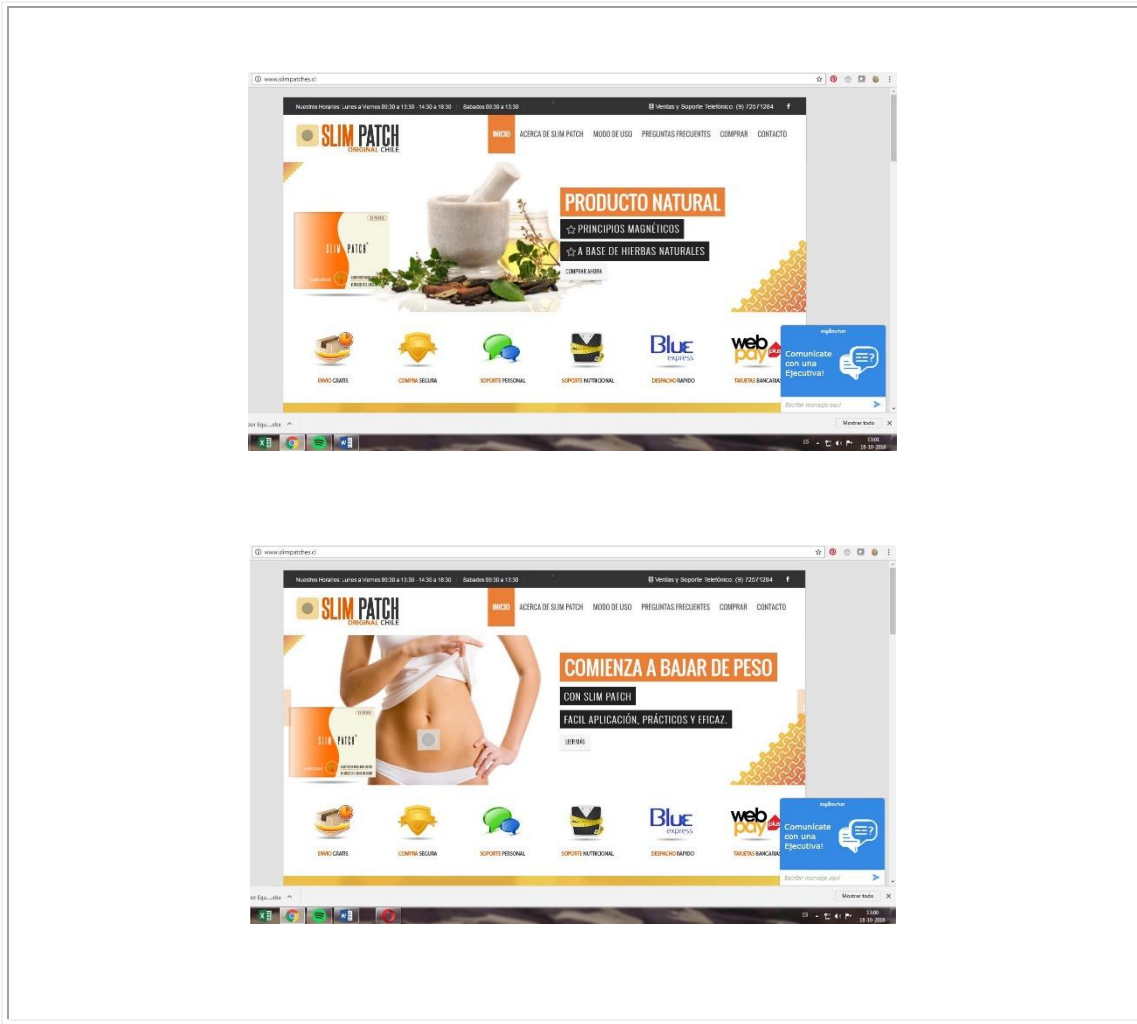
www.slimpatches.cl

Nuestros Horarios: Lunes a Viernes 09:30 a 13:30 - 14:30 a 18:30 Sabados 09:30 a 13:30

Ventas y Soporte Telefónico: (9) 72571284

SLIM PATCH ORIGINAL CHILE

INICIO ACERCA DE SLIM PATCH MODO DE USO PREGUNTAS FRECUENTES COMPRAR CONTACTO

SLIM PATCH

PRODUCTO NATURAL

PRINCIPIOS MAGNÉTICOS

A BASE DE HIERBAS NATURALES

COMPRAR AHORA

ENVIO GRATIS COMPRA SEGURA SOPORTE PERSONAL SOPORTE NUTRICIONAL Blue express DESPACHO RAPIDO webpay plus TARJETAS BANCARIAS

Comunícate con una Ejecutiva!

Escribir mensaje aquí

Mostrar todo

ES 13:00 19-10-2018

www.slimpatches.cl

Nuestros Horarios: Lunes a Viernes 09:30 a 13:30 - 14:30 a 18:30 Sabados 09:30 a 13:30

Ventas y Soporte Telefónico: (9) 72571284

SLIM PATCH ORIGINAL CHILE

INICIO ACERCA DE SLIM PATCH MODO DE USO PREGUNTAS FRECUENTES COMPRAR CONTACTO

SLIM PATCH

COMIENZA A BAJAR DE PESO

CON SLIM PATCH

FACIL APLICACIÓN, PRÁCTICOS Y EFICAZ.

LEER MÁS

ENVIO GRATIS COMPRA SEGURA SOPORTE PERSONAL SOPORTE NUTRICIONAL Blue express DESPACHO RAPIDO webpay plus TARJETAS BANCARIAS

Comunícate con una Ejecutiva!

Escribir mensaje aquí

Mostrar todo

ES 13:00 19-10-2018